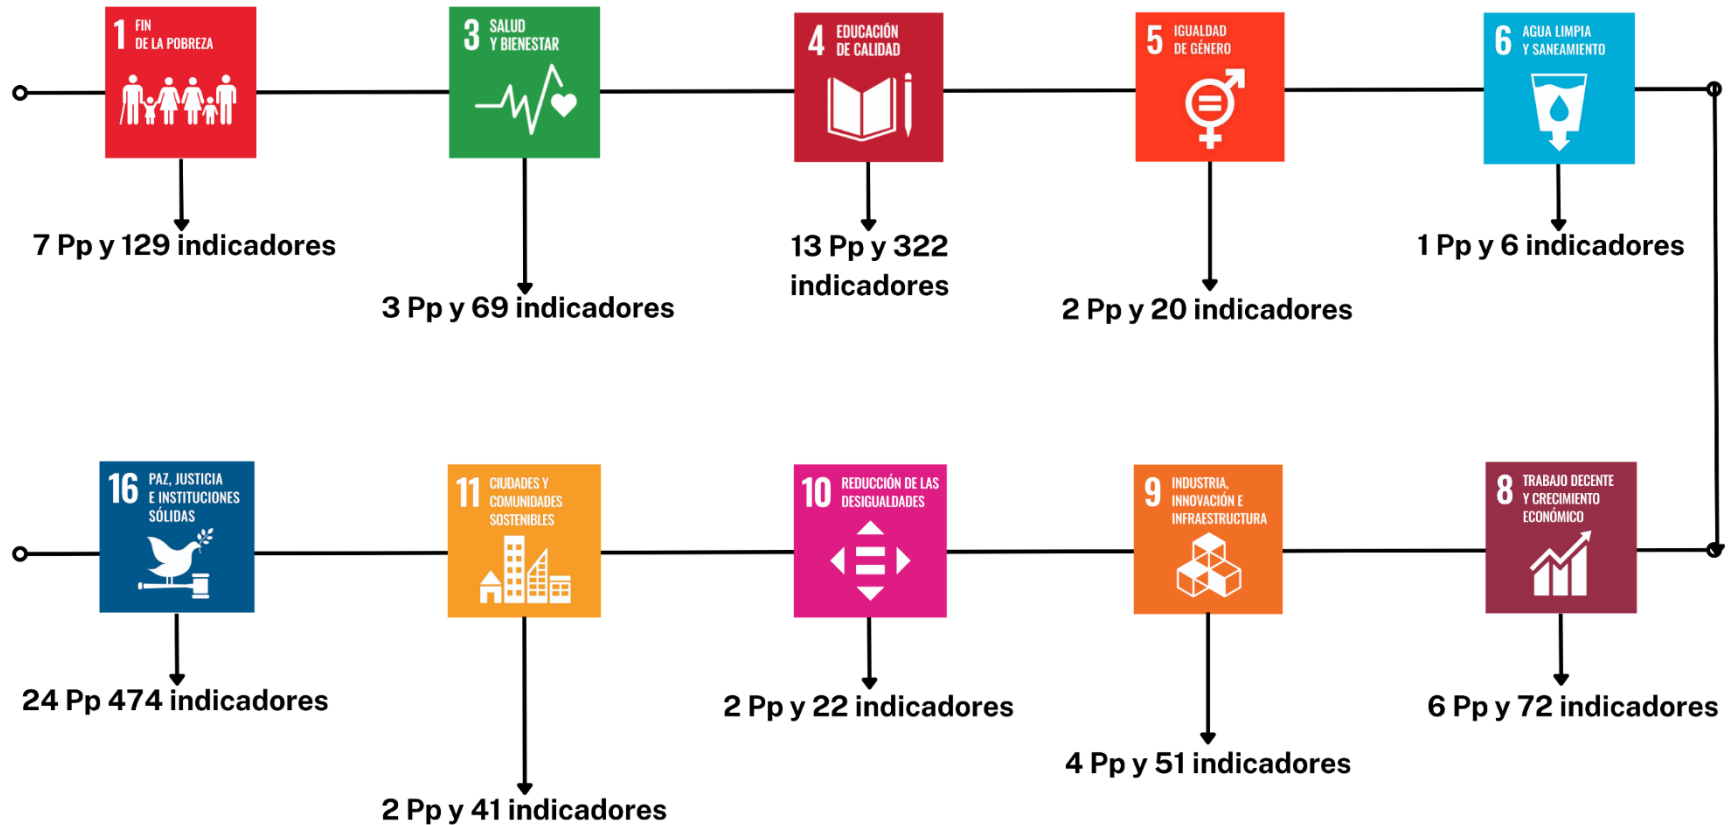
1 FIN DE LA POBREZA

7 Pp y 129 indicadores

3 SALUD Y BIENESTAR

3 Pp y 69 indicadores

4 EDUCACIÓN DE CALIDAD

13 Pp y 322 indicadores

5 IGUALDAD DE GÉNERO

2 Pp y 20 indicadores

6 AGUA LIMPIA Y SANEAMIENTO

1 Pp y 6 indicadores

16 PAZ, JUSTICIA E INSTITUCIONES SÓLIDAS

24 Pp 474 indicadores

11 CIUDADES Y COMUNIDADES SOSTENIBLES

2 Pp y 41 indicadores

10 REDUCCIÓN DE LAS DESIGUALDADES

2 Pp y 22 indicadores

9 INDUSTRIA, INNOVACIÓN E INFRAESTRUCTURA

4 Pp y 51 indicadores

8 TRABAJO DECENTE Y CRECIMIENTO ECONÓMICO

6 Pp y 72 indicadores